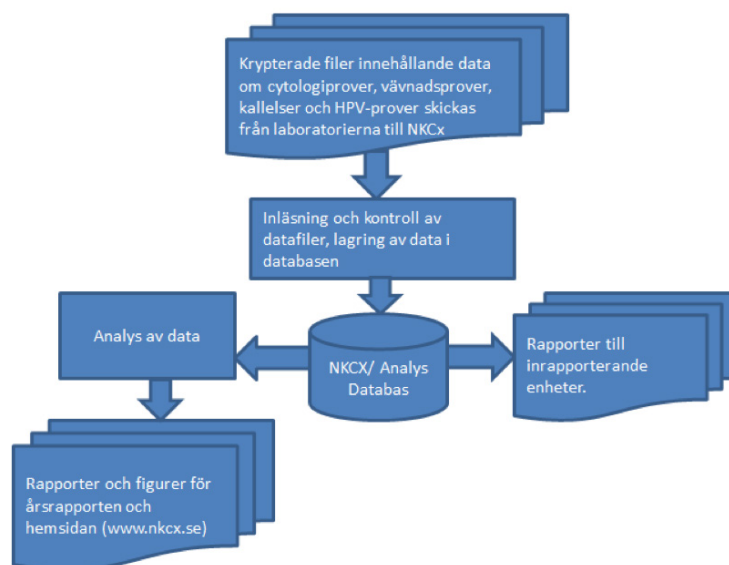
Krypterade filer innehållande data om cytologiprover, vävnadsprover, kallelser och HPV-prover skickas från laboratorierna till NKCx

Inläsning och kontroll av datafiler, lagring av data i databasen

Analys av data

NKCX/ Analys Databas

Rapporter till inrapporterande enheter.

Rapporter och figurer för årsrapporten och hemsidan (www.nkcx.se)